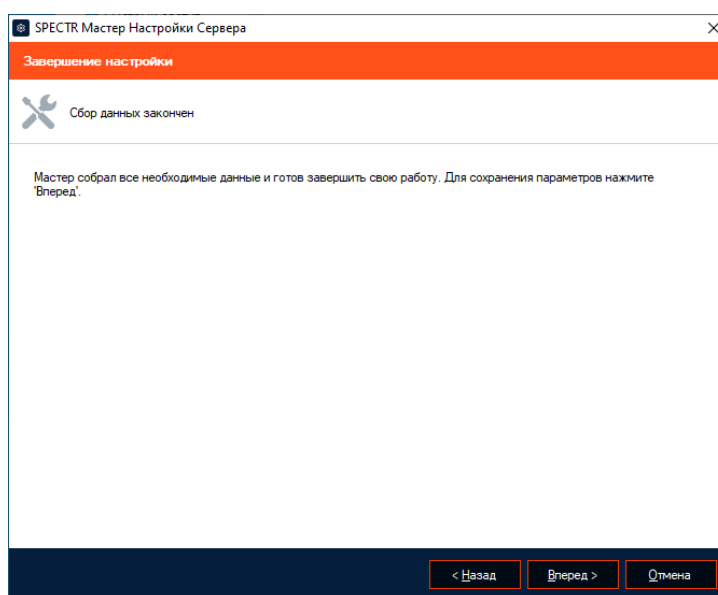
SPECTR Мастер Настройки Сервера

Завершение настройки

Сбор данных закончен

Мастер собрал все необходимые данные и готов завершить свою работу. Для сохранения параметров нажмите 'Вперед'.

< Назад
Вперед >
Отмена